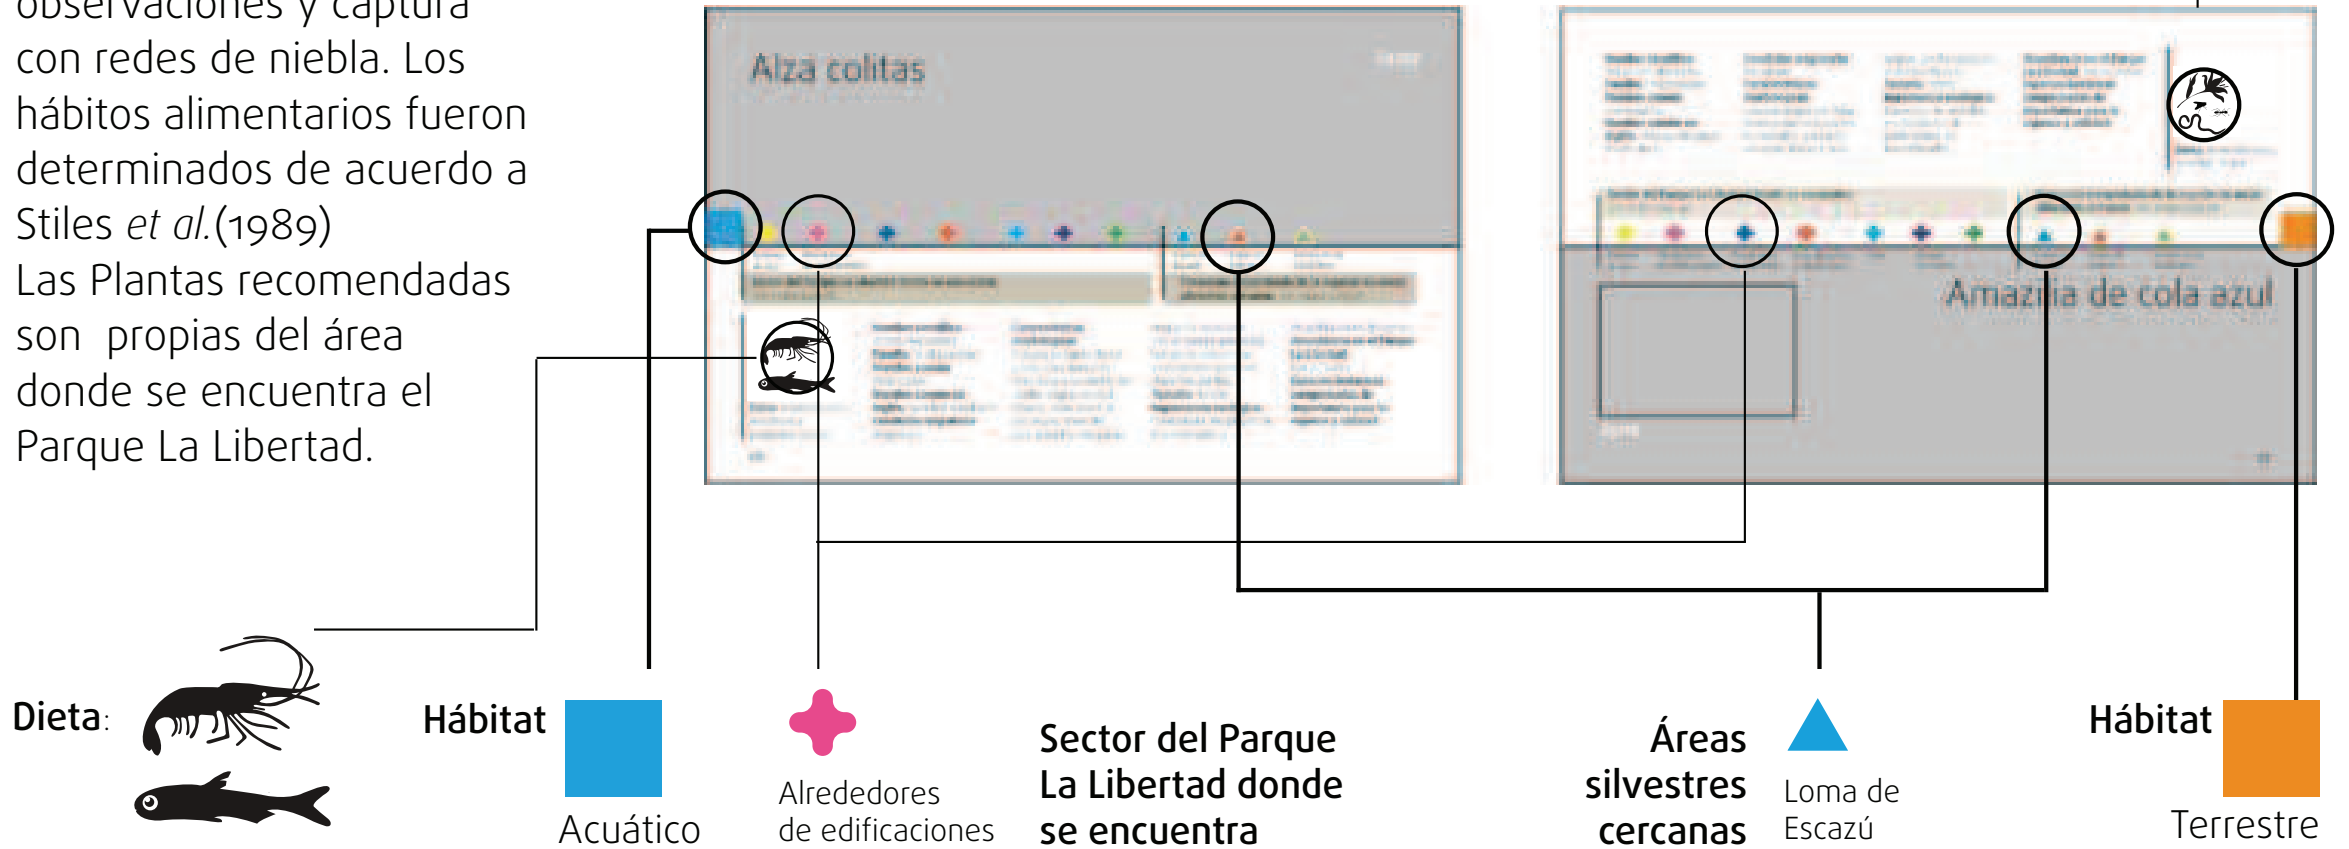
observaciones y captura con redes de niebla. Los hábitos alimentarios fueron determinados de acuerdo a Stiles *et al.*(1989)
Las Plantas recomendadas son propias del área donde se encuentra el Parque La Libertad.

Alza colitas

Amazilia de cola azul

Dieta:

Hábitat

Acuático

Alrededores de edificaciones

Sector del Parque La Libertad donde se encuentra

Áreas silvestres cercanas

Loma de Escazú

Hábitat

Terrestre